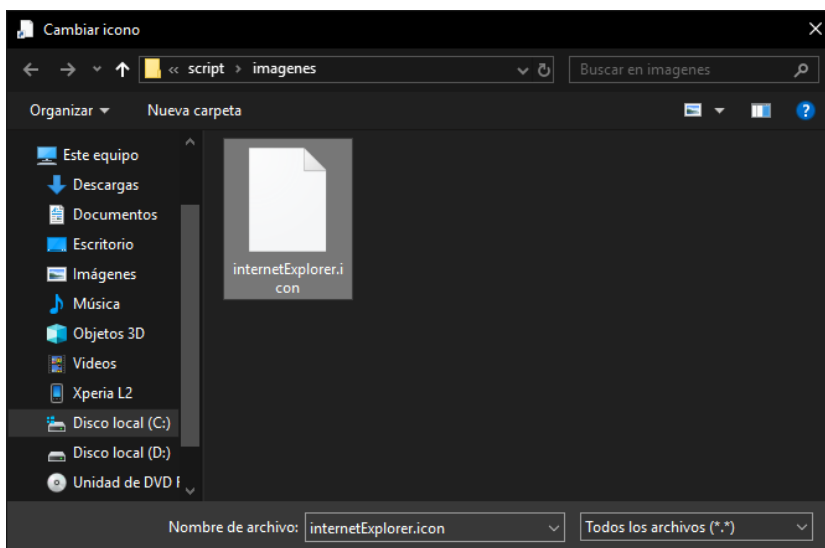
Cambiar icono

« script › imagenes

Buscar en imagenes

Organizar ▾ Nueva carpeta

Este equipo
Descargas
Documentos
Escritorio
Imágenes
Música
Objetos 3D
Videos
Xperia L2
Disco local (C:)
Disco local (D:)
Unidad de DVD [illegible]

internetExplorer.icon

Nombre de archivo: internetExplorer.icon

Todos los archivos (*.*)